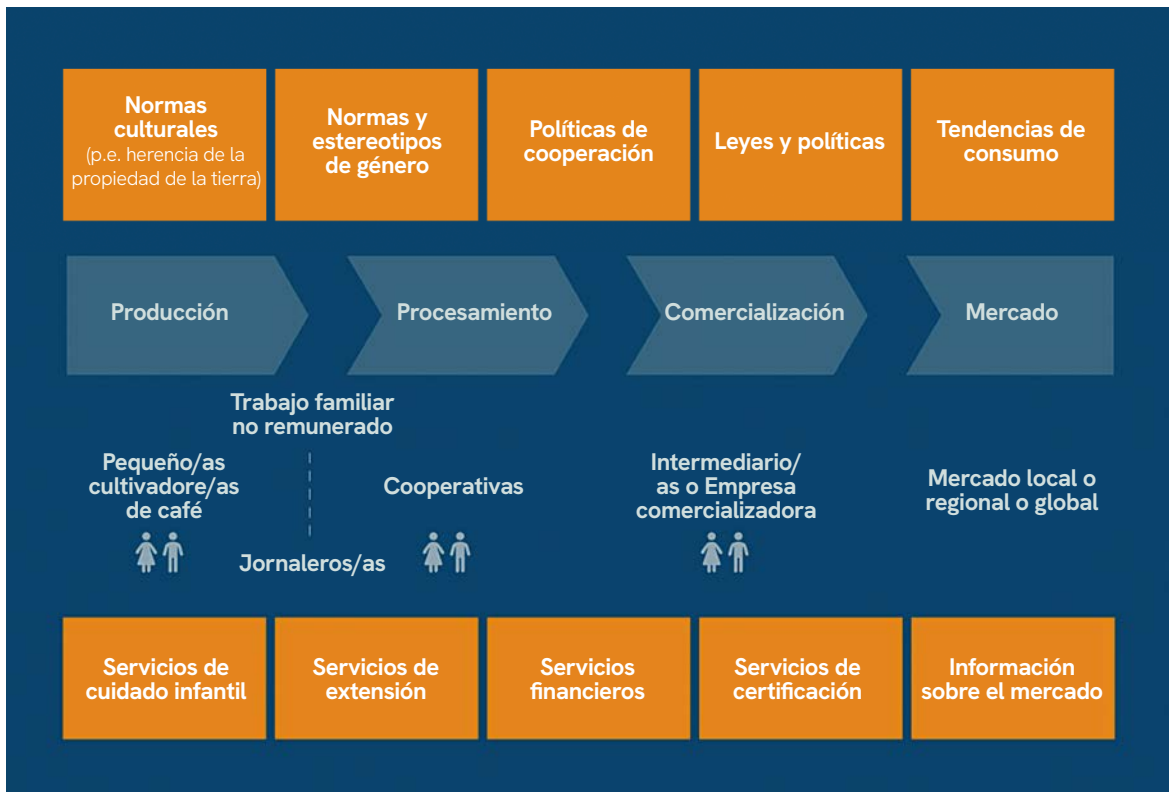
Normas culturales (p.e. herencia de la propiedad de la tierra)

Normas y estereotipos de género

Políticas de cooperación

Leyes y políticas

Tendencias de consumo

Producción

Procesamiento

Comercialización

Mercado

Trabajo familiar no remunerado

Pequeño/as cultivadore/as de café

Jornaleros/as

Cooperativas

Intermediario/as o Empresa comercializadora

Mercado local o regional o global

Servicios de cuidado infantil

Servicios de extensión

Servicios financieros

Servicios de certificación

Información sobre el mercado